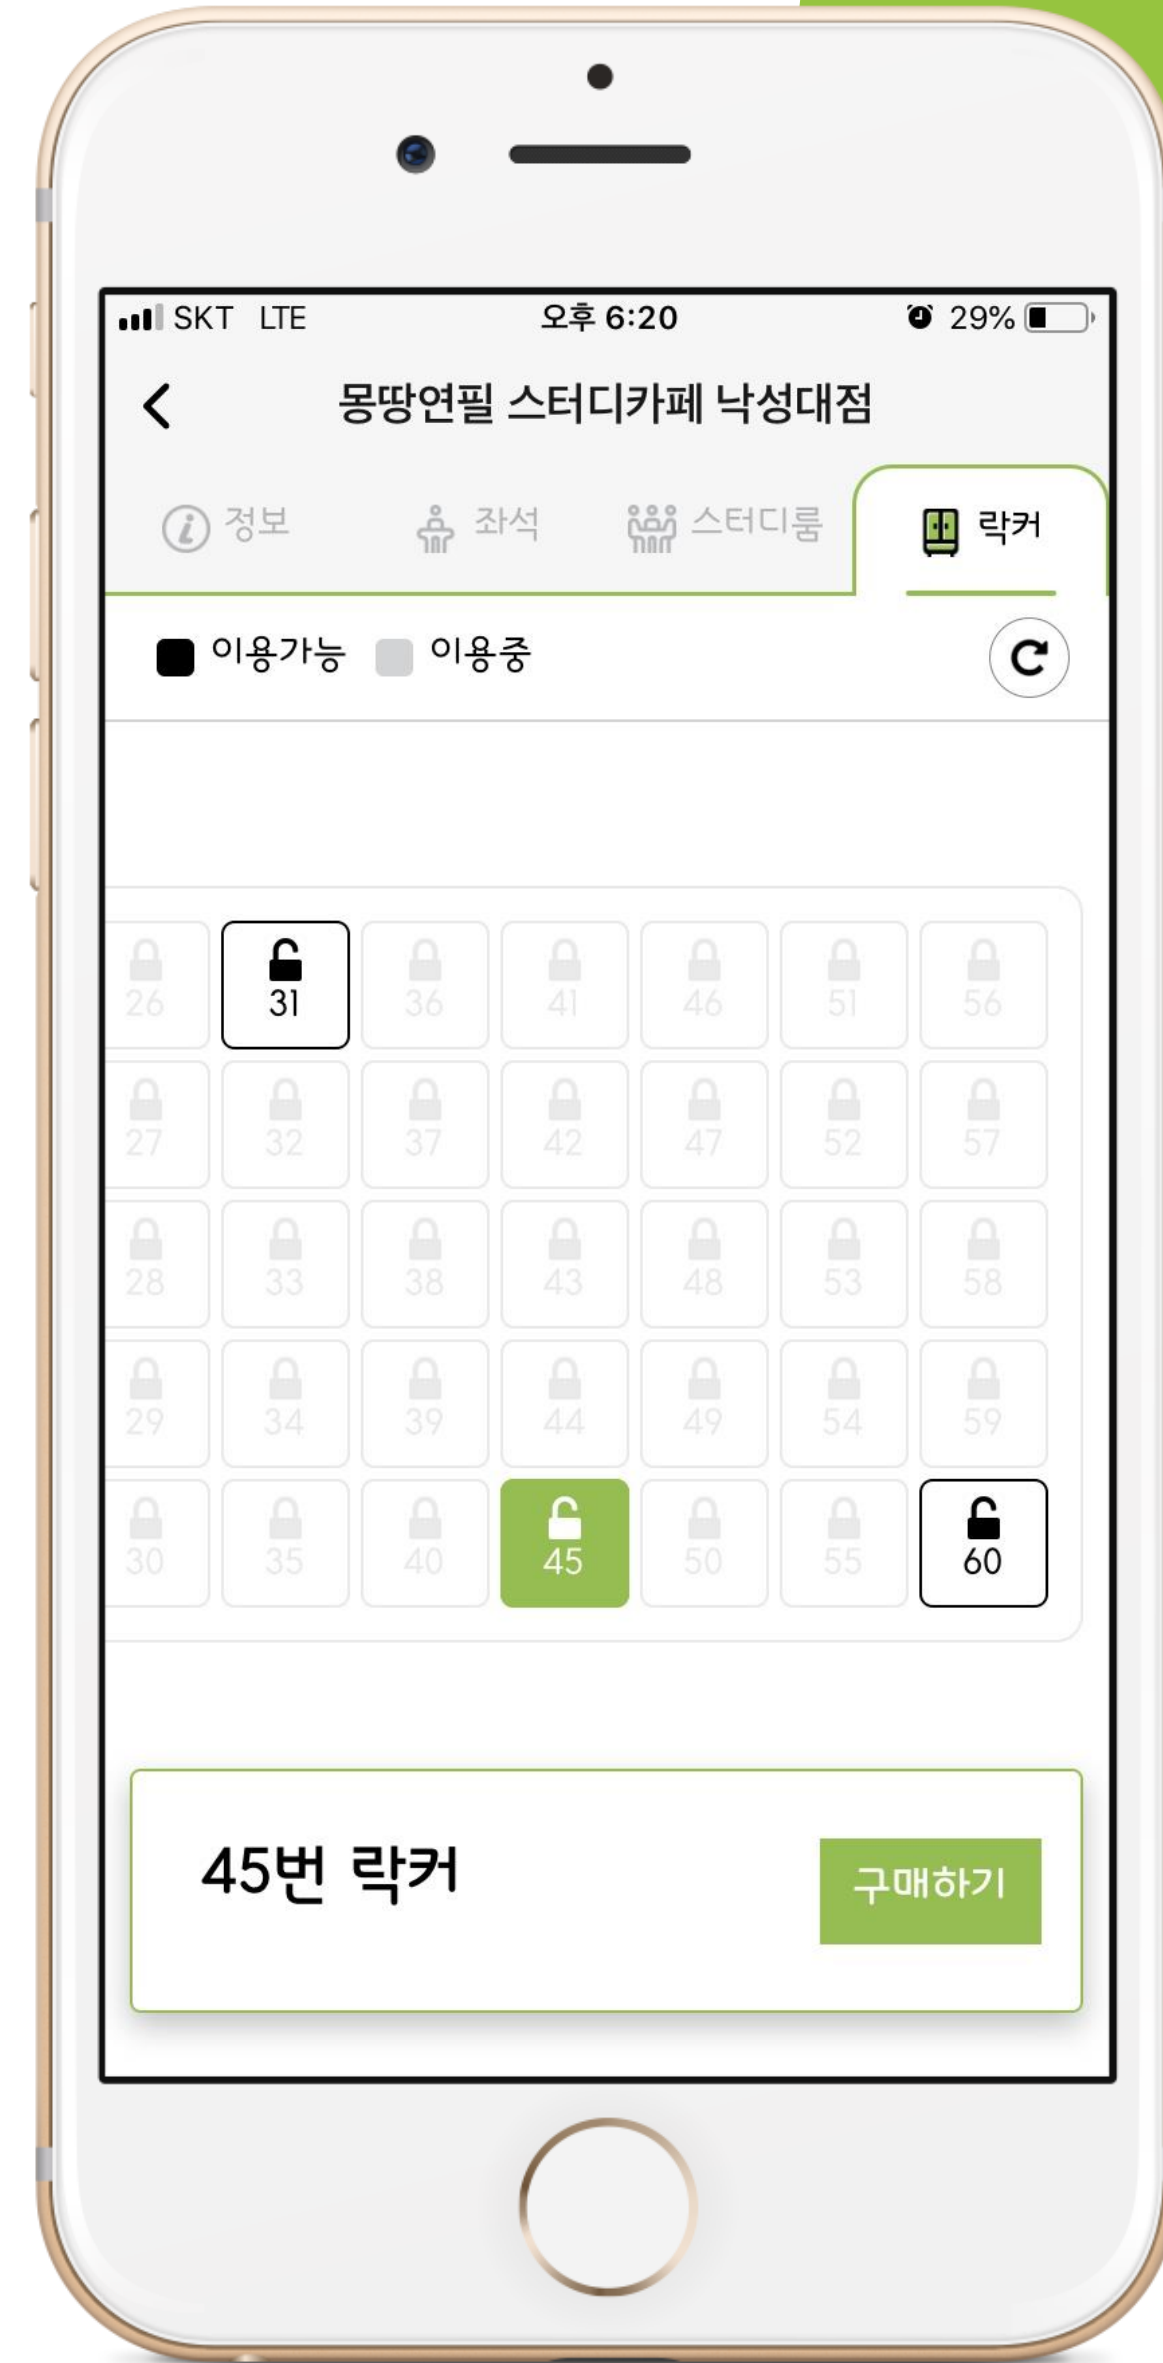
SKT LTE 오후 6:20 29%

몽땅연필 스터디카페 낙성대점

정보 좌석 스터디룸 락커

이용가능 이용중

| 26 | 31 | 36 | 41 | 46 | 51 | 56 |
|---|---|---|---|---|---|---|
| 27 | 32 | 37 | 42 | 47 | 52 | 57 |
| 28 | 33 | 38 | 43 | 48 | 53 | 58 |
| 29 | 34 | 39 | 44 | 49 | 54 | 59 |
| 30 | 35 | 40 | 45 | 50 | 55 | 60 |

45번 락커

구매하기